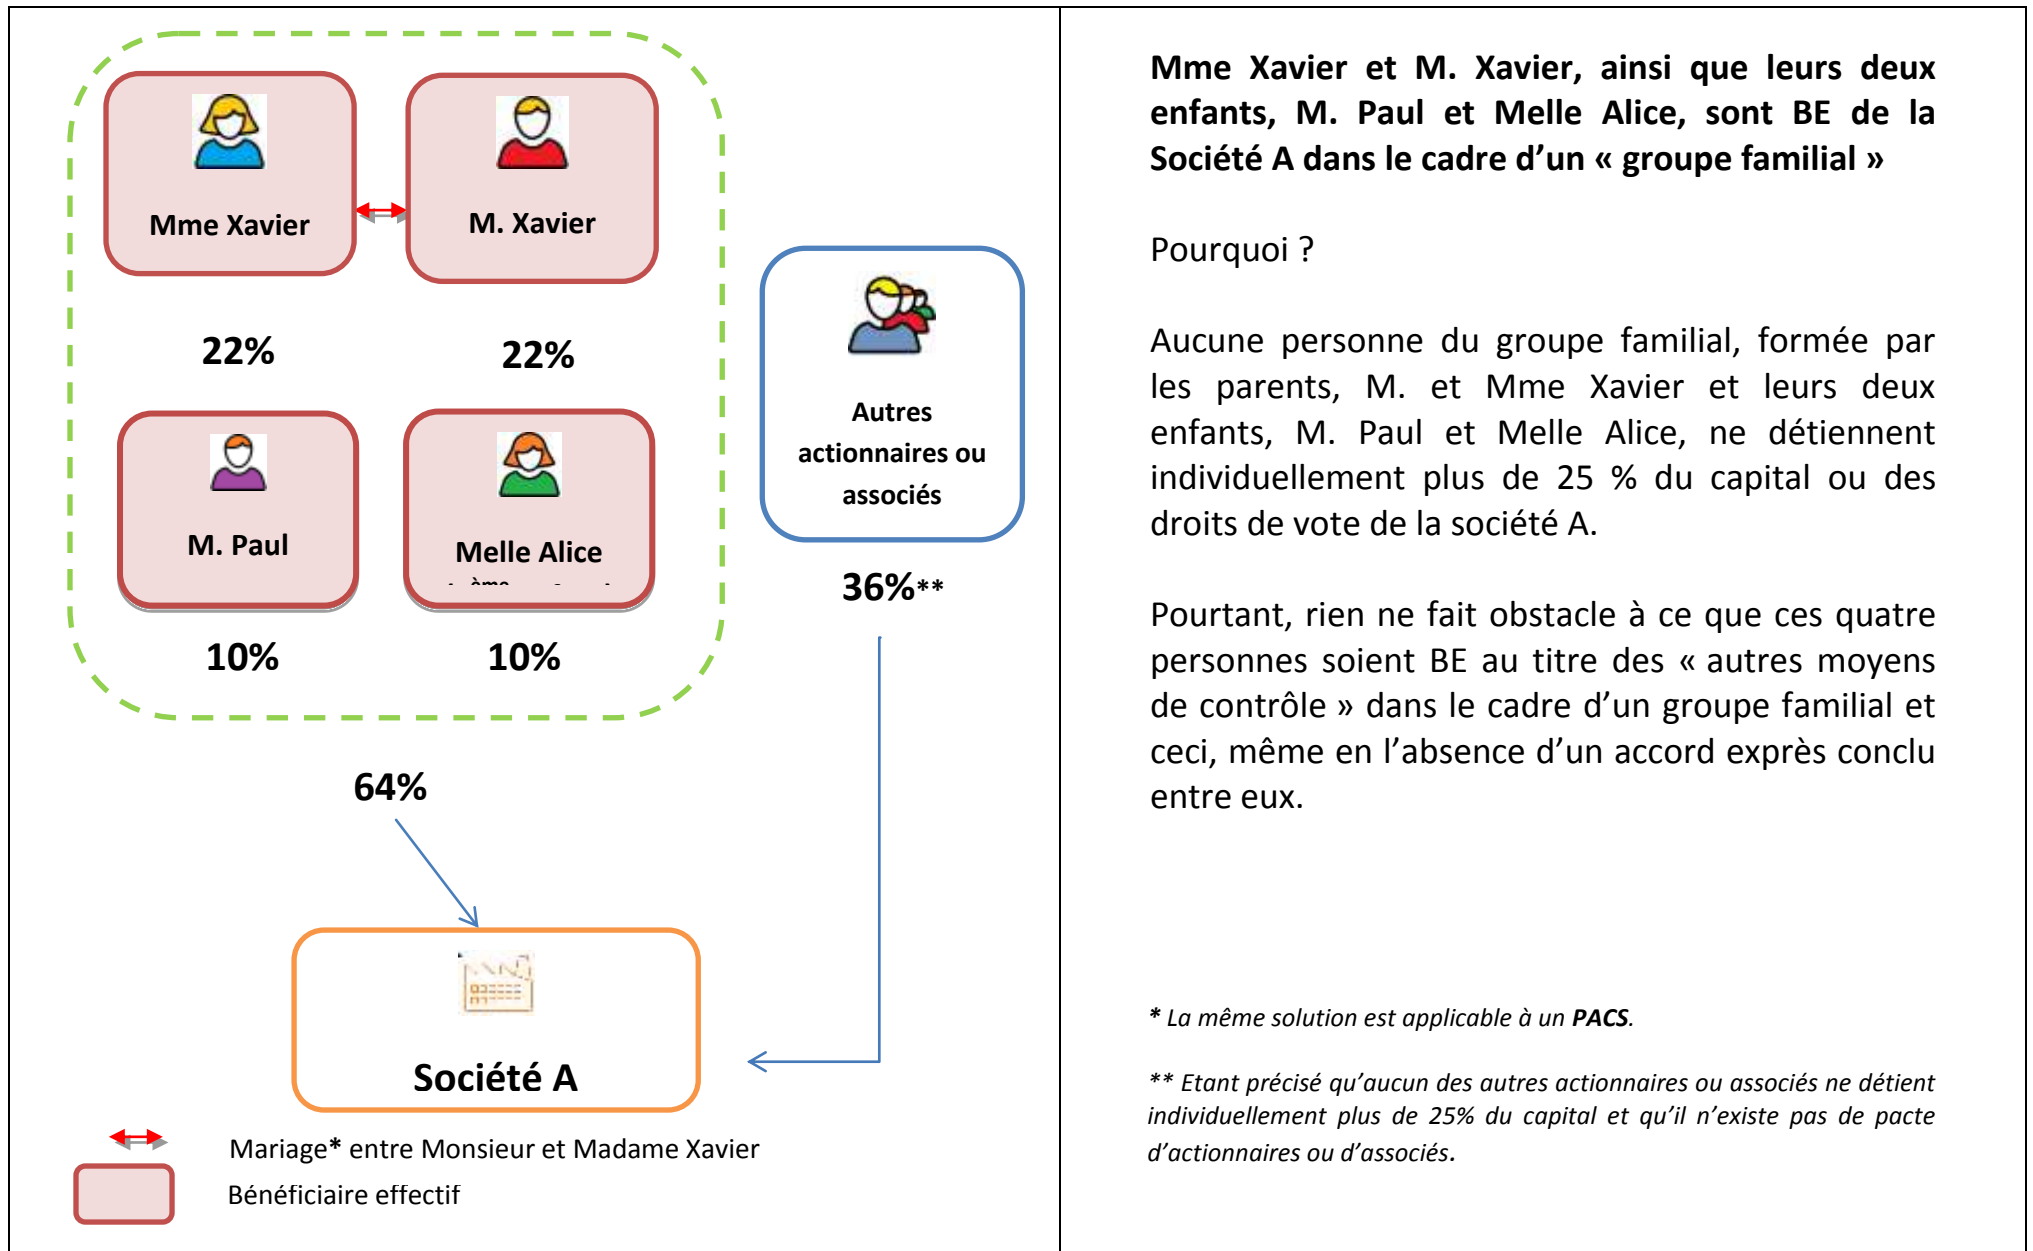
Mme Xavier

M. Xavier

22%

22%

M. Paul

Melle Alice

10%

10%

Autres actionnaires ou associés

36%**

64%

Société A

Mariage* entre Monsieur et Madame Xavier

Bénéficiaire effectif

Mme Xavier et M. Xavier, ainsi que leurs deux enfants, M. Paul et Melle Alice, sont BE de la Société A dans le cadre d'un « groupe familial »

Pourquoi ?

Aucune personne du groupe familial, formée par les parents, M. et Mme Xavier et leurs deux enfants, M. Paul et Melle Alice, ne détiennent individuellement plus de 25 % du capital ou des droits de vote de la société A.

Pourtant, rien ne fait obstacle à ce que ces quatre personnes soient BE au titre des « autres moyens de contrôle » dans le cadre d'un groupe familial et ceci, même en l'absence d'un accord exprès conclu entre eux.

* La même solution est applicable à un PACS.

** Etant précisé qu'aucun des autres actionnaires ou associés ne détient individuellement plus de 25% du capital et qu'il n'existe pas de pacte d'actionnaires ou d'associés.